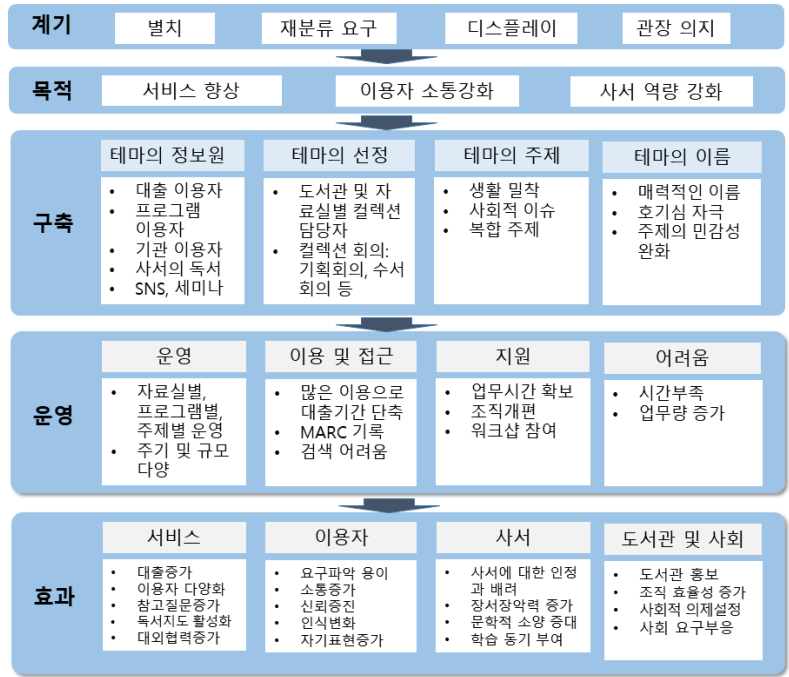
계기

별치

재분류 요구

디스플레이

관장 의지

목적

서비스 향상

이용자 소통강화

사서 역량 강화

구축

테마의 정보원

- 대출 이용자
- 프로그램 이용자
- 기관 이용자
- 사서의 독서
- SNS, 세미나

테마의 선정

- 도서관 및 자료실별 컬렉션 담당자
- 컬렉션 회의: 기획회의, 수서회의 등

테마의 주제

- 생활 밀착
- 사회적 이슈
- 복합 주제

테마의 이름

- 매력적인 이름
- 호기심 자극
- 주제의 민감성 완화

운영

운영

- 자료실별, 프로그램별, 주제별 운영
- 주기 및 규모 다양

이용 및 접근

- 많은 이용으로 대출기간 단축
- MARC 기록
- 검색 어려움

지원

- 업무시간 확보
- 조직개편
- 워크샵 참여

어려움

- 시간부족
- 업무량 증가

효과

서비스

- 대출증가
- 이용자 다양화
- 참고질문증가
- 독서지도 활성화
- 대외협력증가

이용자

- 요구파악 용이
- 소통증가
- 신뢰증진
- 인식변화
- 자기표현증가

사서

- 사서에 대한 인정과 배려
- 장서장악력 증가
- 문학적 소양 증대
- 학습 동기 부여

도서관 및 사회

- 도서관 홍보
- 조직 효율성 증가
- 사회적 의제설정
- 사회 요구부응